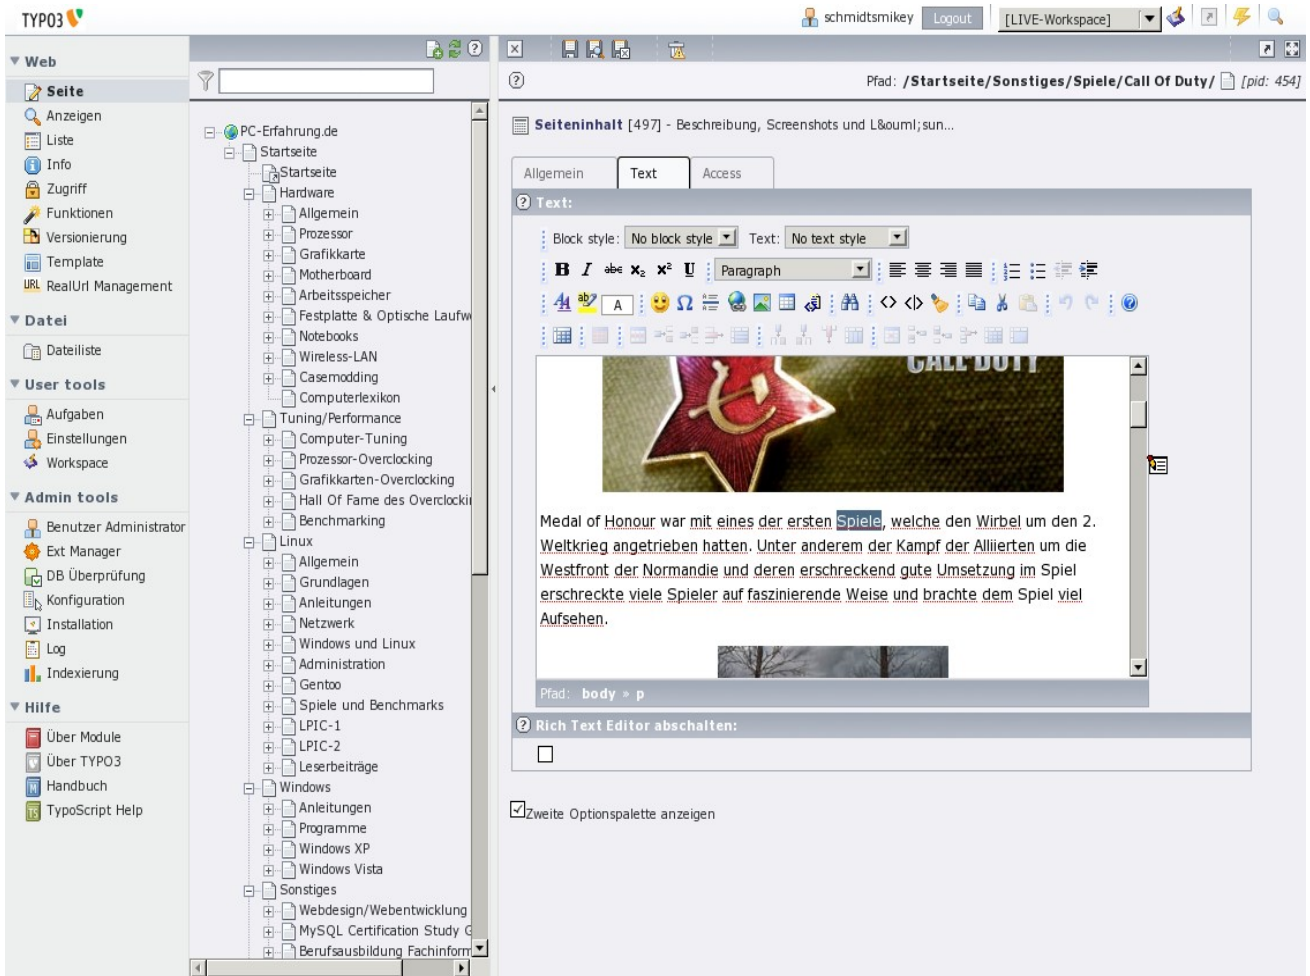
TYPO3

schmidtsmikey Logout [LIVE-Workspace]

Web
Seite
Anzeigen
Liste
Info
Zugriff
Funktionen
Versionierung
Template
RealUrl Management

Datei
Dateiliste

User tools
Aufgaben
Einstellungen
Workspace

Admin tools
Benutzer Administrator
Ext Manager
DB Überprüfung
Konfiguration
Installation
Log
Indexierung

Hilfe
Über Module
Über TYPO3
Handbuch
TypoScript Help

PC-Erfahrung.de
Startseite
Startseite
Hardware
Allgemein
Prozessor
Grafikkarte
Motherboard
Arbeitsspeicher
Festplatte & Optische Laufw
Notebooks
Wireless-LAN
Casemodding
Computerlexikon
Tuning/Performance
Computer-Tuning
Prozessor-Overclocking
Grafikkarten-Overclocking
Hall Of Fame des Overclocki
Benchmarking
Linux
Allgemein
Grundlagen
Anleitungen
Netzwerk
Windows und Linux
Administration
Gentoo
Spiele und Benchmarks
LPIC-1
LPIC-2
Leserbeiträge
Windows
Anleitungen
Programme
Windows XP
Windows Vista
Sonstiges
Webdesign/Webentwicklung
MySQL Certification Study G
Berufsausbildung Fachinform

Pfad: /Startseite/Sonstiges/Spiele/Call Of Duty/ [pid: 454]

Seiteninhalt [497] - Beschreibung, Screenshots und L&ouml;sun...

Allgemein | Text | Access

Text:

Block style: No block style | Text: No text style

Paragraph

CALL DUTY

Medal of Honour war mit eines der ersten Spiele, welche den Wirbel um den 2. Weltkrieg angetrieben hatten. Unter anderem der Kampf der Alliierten um die Westfront der Normandie und deren erschreckend gute Umsetzung im Spiel erschreckte viele Spieler auf faszinierende Weise und brachte dem Spiel viel Aufsehen.

Pfad: body » p

Rich Text Editor abschalten:

Zweite Optionspalette anzeigen